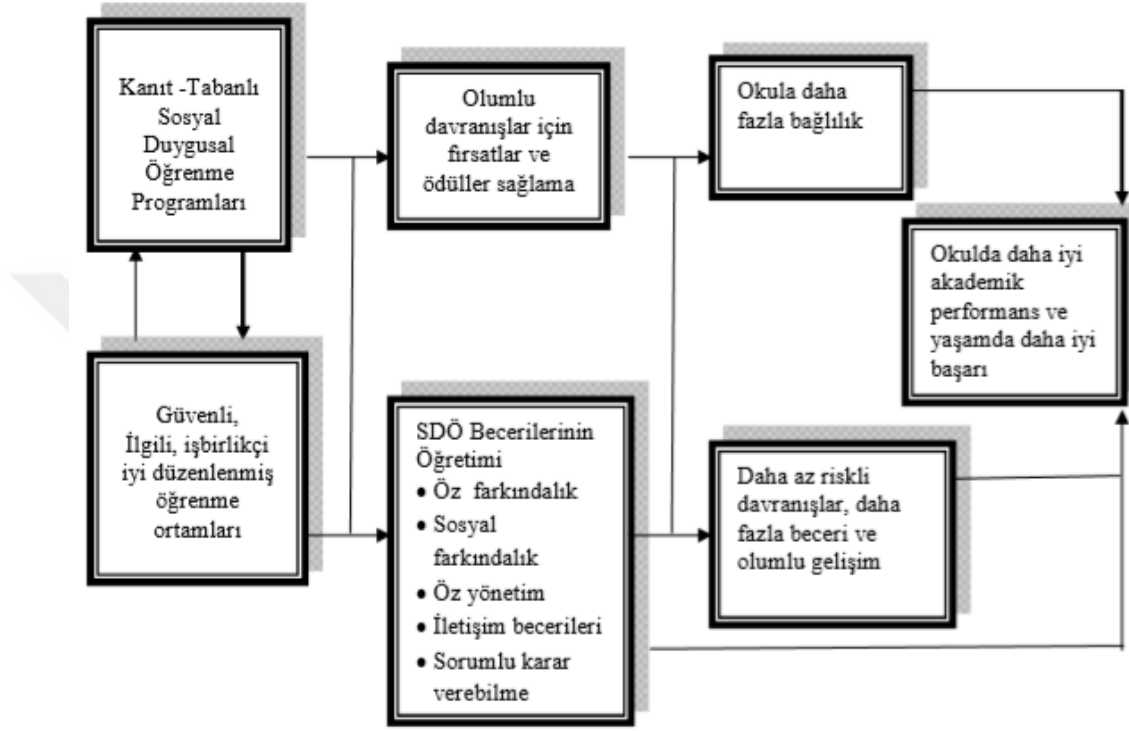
Kanıt -Tabanlı Sosyal Duygusal Öğrenme Programları

Olumlu davranışlar için fırsatlar ve ödüller sağlama

Okula daha fazla bağlılık

Okulda daha iyi akademik performans ve yaşamda daha iyi başarı

Güvenli, İlgili, işbirlikçi iyi düzenlenmiş öğrenme ortamları

SDÖ Becerilerinin Öğretimi
• Öz farkındalık
• Sosyal farkındalık
• Öz yönetim
• İletişim becerileri
• Sorumlu karar verebilme

Daha az riskli davranışlar, daha fazla beceri ve olumlu gelişim